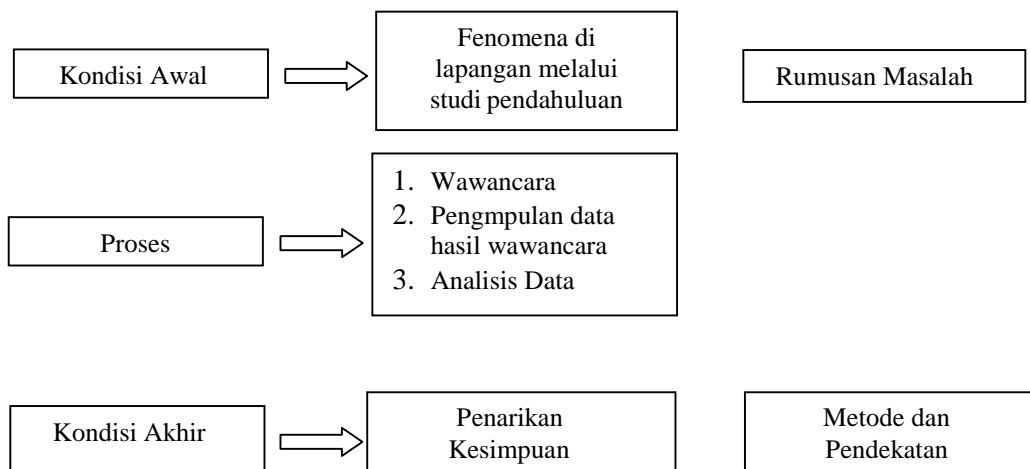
Kondisi Awal

Fenomena di lapangan melalui studi pendahuluan

Rumusan Masalah

Proses

1. Wawancara
2. Pengmpulan data hasil wawancara
3. Analisis Data

Kondisi Akhir

Penarikan Kesimpuan

Metode dan Pendekatan